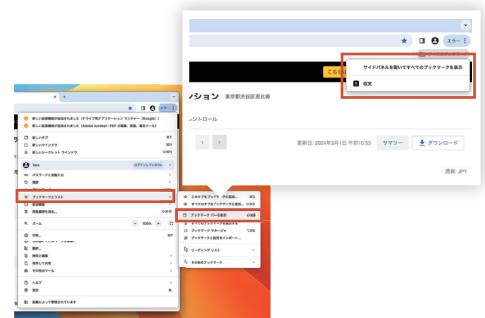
エラー

サイドパネルを開いてすべてのブックマークを表示

収支

こち

ンション 東京都渋谷区恵比寿

ントロール

更新日: 2024年3月1日 午前10:33

サマリー

ダウンロード

通貨: JPY

エラー

新しい拡張機能が追加されました（ドライブ用アプリケーション ランチャー（Google））

新しい拡張機能が追加されました（Adobe Acrobat: PDF の編集、変換、署名ツール）

新しいタブ

新しいウィンドウ

新しいシークレット ウィンドウ

Yano

パスワードと自動入力

履歴

ダウンロード

ブックマークとリスト

タブ グループ

拡張機能

閲覧履歴を削除...

ズーム

100%

印刷...

検索...

翻訳...

検索と編集

保存して共有

その他のツール

ヘルプ

設定

終了

組織によって管理されています

このタブをブックマークに追加...

すべてのタブをブックマークに追加...

ブックマーク バーを表示

ブックマーク マネージャ

ブックマークと設定をインポート...

リーディング リスト

すべてのブックマーク